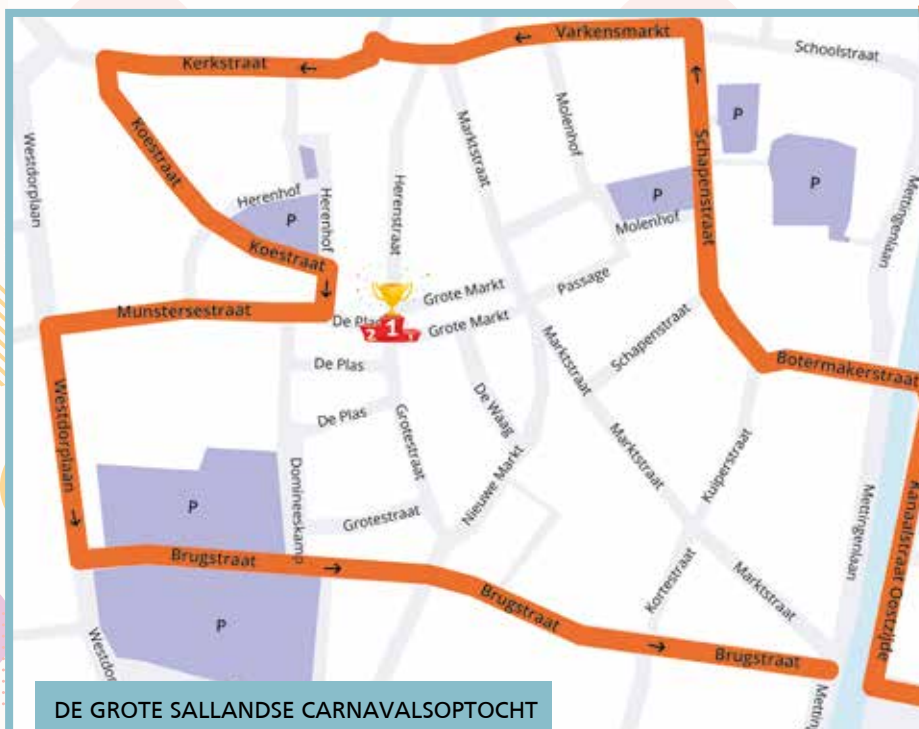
Varkensmarkt
Schoolstraat
Kerkstraat
Koestraat
Westdorplaan
Herenhof
Herenhof
Herenstraat
Marktstraat
Molenhof
P
P
P
P
Molenhof
Schapenstraat
Mettringenlaan
Koestraat
Grote Markt
Passage
Munstersestraat
De Plas
Grote Markt
1
2
3
De Plas
De Plas
Marktstraat
Schapenstraat
Botermakersstraat
Westdorplaan
Grotestraat
De Waag
Marktstraat
Kuiperstraat
P
Domineeskamp
Grotestraat
Nieuwe Markt
Mettringenlaan
Kanaalstraat Oostzijde
Brugstraat
Kortestraat
Marktstraat
P
Brugstraat
Brugstraat
Westdo
Mettrin
DE GROTE SALLANDSE CARNAVALSOPTOCHT